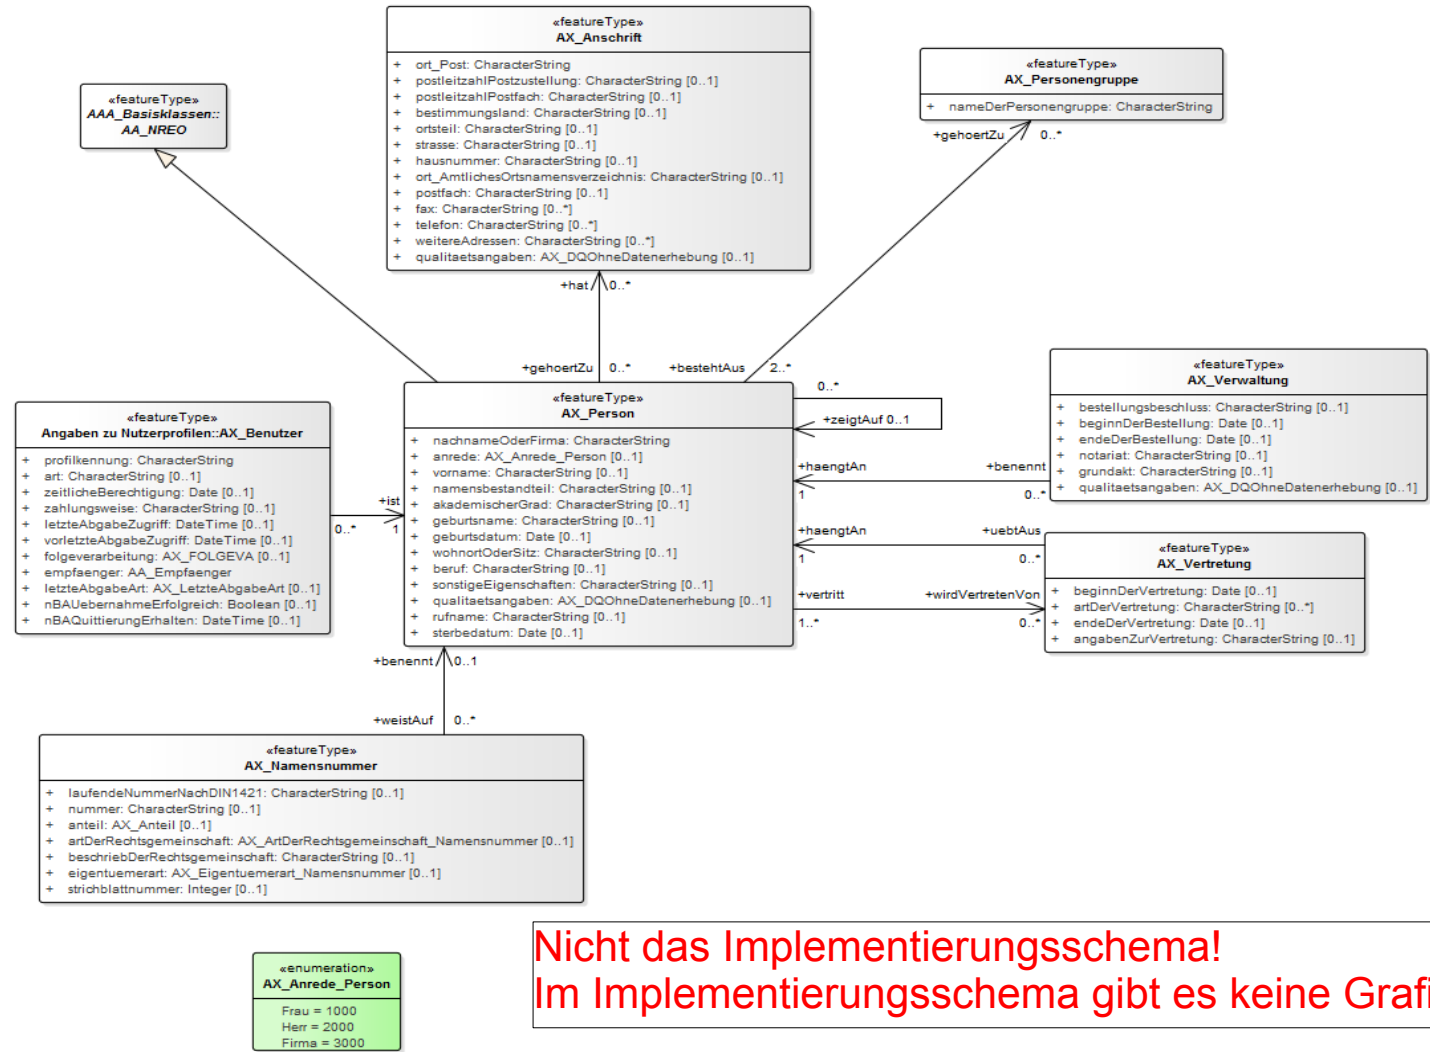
«featureType»
AX_Anschrift

+ ort_Post: CharacterString
+ postleitzahlPostzustellung: CharacterString [0..1]
+ postleitzahlPostfach: CharacterString [0..1]
+ bestimmungsland: CharacterString [0..1]
+ ortsteil: CharacterString [0..1]
+ strasse: CharacterString [0..1]
+ hausnummer: CharacterString [0..1]
+ ort_AmtlichesOrtsnamensverzeichnis: CharacterString [0..1]
+ postfach: CharacterString [0..1]
+ fax: CharacterString [0..*]
+ telefon: CharacterString [0..*]
+ weitereAdressen: CharacterString [0..*]
+ qualitaetsangaben: AX_DQOhneDatenerhebung [0..1]

«featureType»
AAA_Basisklassen::
AA_NREO

«featureType»
AX_Personengruppe

+ nameDerPersonengruppe: CharacterString

+gehoertZu 0..*

+hat 0..*

+gehoertZu 0..* +bestehtAus 2..*

0..*

+zeigtAuf 0..1

«featureType»
AX_Verwaltung

+ bestellungsbeschluss: CharacterString [0..1]
+ beginnDerBestellung: Date [0..1]
+ endeDerBestellung: Date [0..1]
+ notariat: CharacterString [0..1]
+ grundakt: CharacterString [0..1]
+ qualitaetsangaben: AX_DQOhneDatenerhebung [0..1]

«featureType»
Angaben zu Nutzerprofilen::AX_Benutzer

+ profilkennung: CharacterString
+ art: CharacterString [0..1]
+ zeitlicheBerechtigung: Date [0..1]
+ zahlungsweise: CharacterString [0..1]
+ letzteAbgabeZugriff: DateTime [0..1]
+ vorletzteAbgabeZugriff: DateTime [0..1]
+ folgeverarbeitung: AX_FOLGEVA [0..1]
+ empfaenger: AA_Empfaenger
+ letzteAbgabeArt: AX_LetzteAbgabeArt [0..1]
+ nBAUebernahmeErfolgreich: Boolean [0..1]
+ nBAQuittierungErhalten: DateTime [0..1]

+ist
0..* 1

«featureType»
AX_Person

+ nachnameOderFirma: CharacterString
+ anrede: AX_Anrede_Person [0..1]
+ vorname: CharacterString [0..1]
+ namensbestandteil: CharacterString [0..1]
+ akademischerGrad: CharacterString [0..1]
+ geburtsname: CharacterString [0..1]
+ geburtsdatum: Date [0..1]
+ wohnortOderSitz: CharacterString [0..1]
+ beruf: CharacterString [0..1]
+ sonstigeEigenschaften: CharacterString [0..1]
+ qualitaetsangaben: AX_DQOhneDatenerhebung [0..1]
+ rufname: CharacterString [0..1]
+ sterbedatum: Date [0..1]

+haengtAn +benennt
1 0..*

+haengtAn +uebtAus
1 0..*

«featureType»
AX_Vertretung

+vertritt +wirdVertretenVon
1..* 0..*

+ beginnDerVertretung: Date [0..1]
+ artDerVertretung: CharacterString [0..*]
+ endeDerVertretung: Date [0..1]
+ angabenZurVertretung: CharacterString [0..1]

+benennt 0..1

+weistAuf 0..*

«featureType»
AX_Namensnummer

+ laufendeNummerNachDIN1421: CharacterString [0..1]
+ nummer: CharacterString [0..1]
+ anteil: AX_Anteil [0..1]
+ artDerRechtsgemeinschaft: AX_ArtDerRechtsgemeinschaft_Namensnummer [0..1]
+ beschriebDerRechtsgemeinschaft: CharacterString [0..1]
+ eigentuemerart: AX_Eigentuemerart_Namensnummer [0..1]
+ strichblattnummer: Integer [0..1]

«enumeration»
AX_Anrede_Person

Frau = 1000
Herr = 2000
Firma = 3000

Nicht das Implementierungsschema!
Im Implementierungsschema gibt es keine Grafi